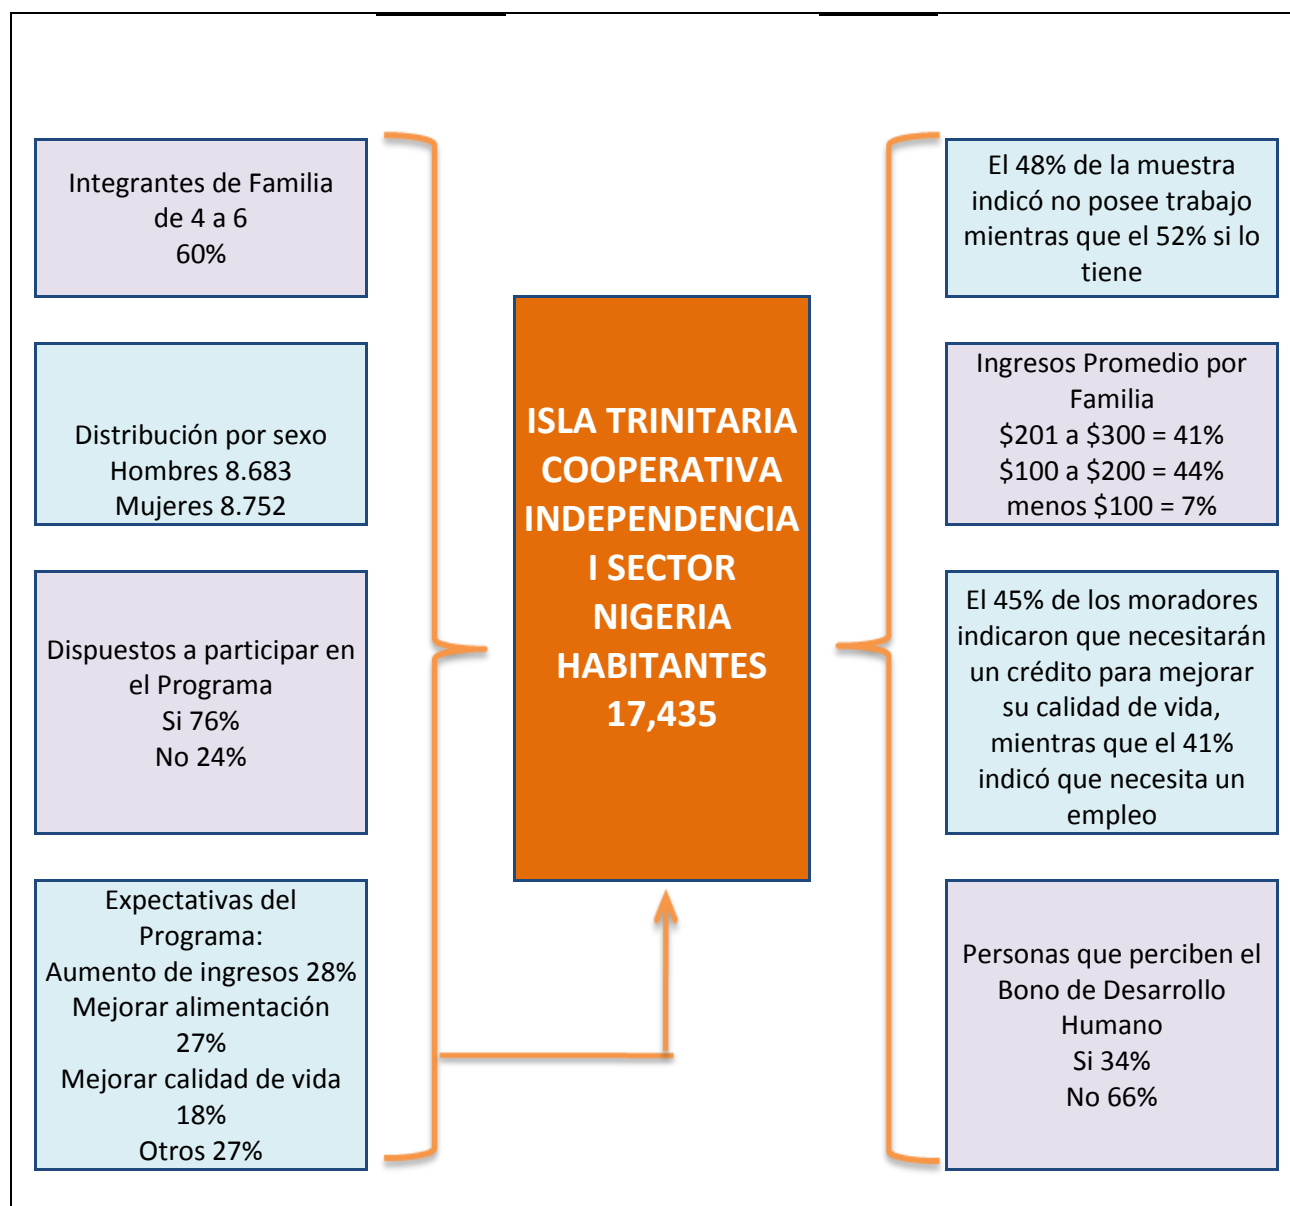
Integrantes de Familia de 4 a 6
60%

Distribución por sexo
Hombres 8.683
Mujeres 8.752

Dispuestos a participar en el Programa
Si 76%
No 24%

Expectativas del Programa:
Aumento de ingresos 28%
Mejorar alimentación 27%
Mejorar calidad de vida 18%
Otros 27%

ISLA TRINITARIA
COOPERATIVA
INDEPENDENCIA
I SECTOR
NIGERIA
HABITANTES
17,435

El 48% de la muestra indicó no posee trabajo mientras que el 52% si lo tiene

Ingresos Promedio por Familia
$201 a $300 = 41%
$100 a $200 = 44%
menos $100 = 7%

El 45% de los moradores indicaron que necesitarán un crédito para mejorar su calidad de vida, mientras que el 41% indicó que necesita un empleo

Personas que perciben el Bono de Desarrollo Humano
Si 34%
No 66%